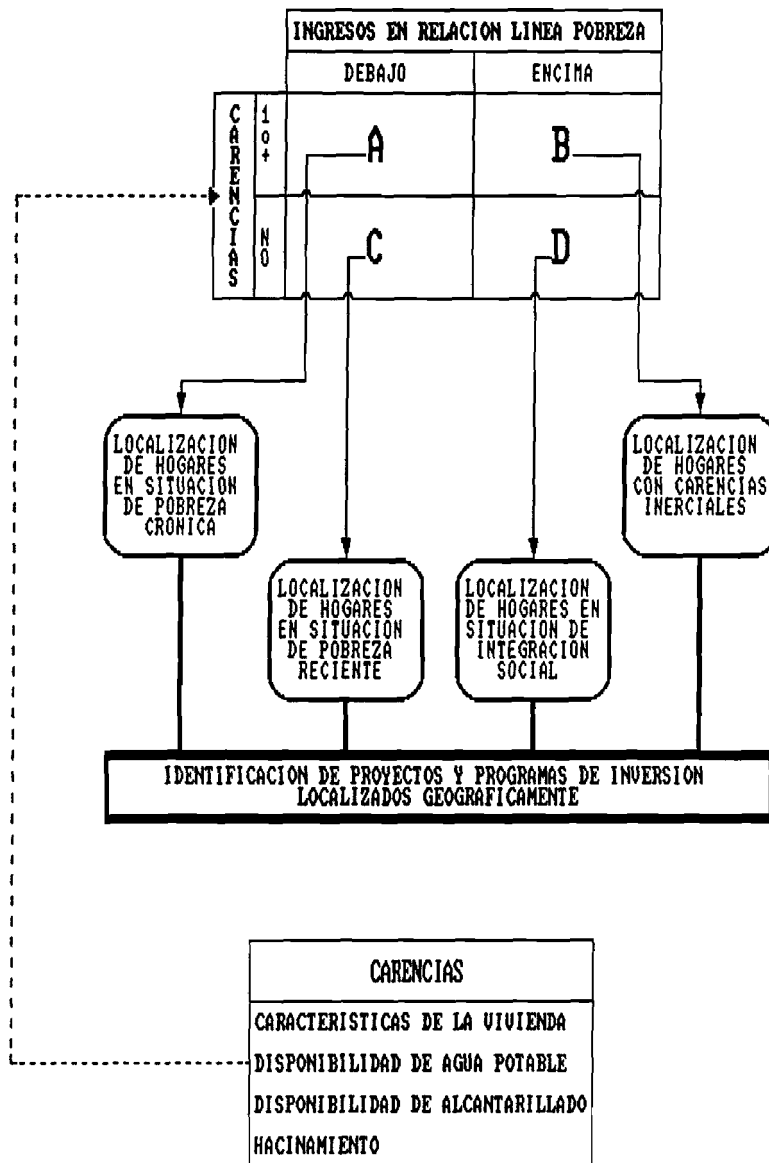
INGRESOS EN RELACION LINEA POBREZA

| | | DEBAJO | ENCIMA |
|---|---|---|---|
| CARENCIAS | 1 o + | A | B |
| | NO | C | D |

LOCALIZACION DE HOGARES EN SITUACION DE POBREZA CRONICA

LOCALIZACION DE HOGARES CON CARENCIAS INERCIALES

LOCALIZACION DE HOGARES EN SITUACION DE POBREZA RECIENTE

LOCALIZACION DE HOGARES EN SITUACION DE INTEGRACION SOCIAL

IDENTIFICACION DE PROYECTOS Y PROGRAMAS DE INVERSION LOCALIZADOS GEOGRAFICAMENTE

CARENCIAS

CARACTERISTICAS DE LA VIVIENDA
DISPONIBILIDAD DE AGUA POTABLE
DISPONIBILIDAD DE ALCANTARILLADO
HACINAMIENTO